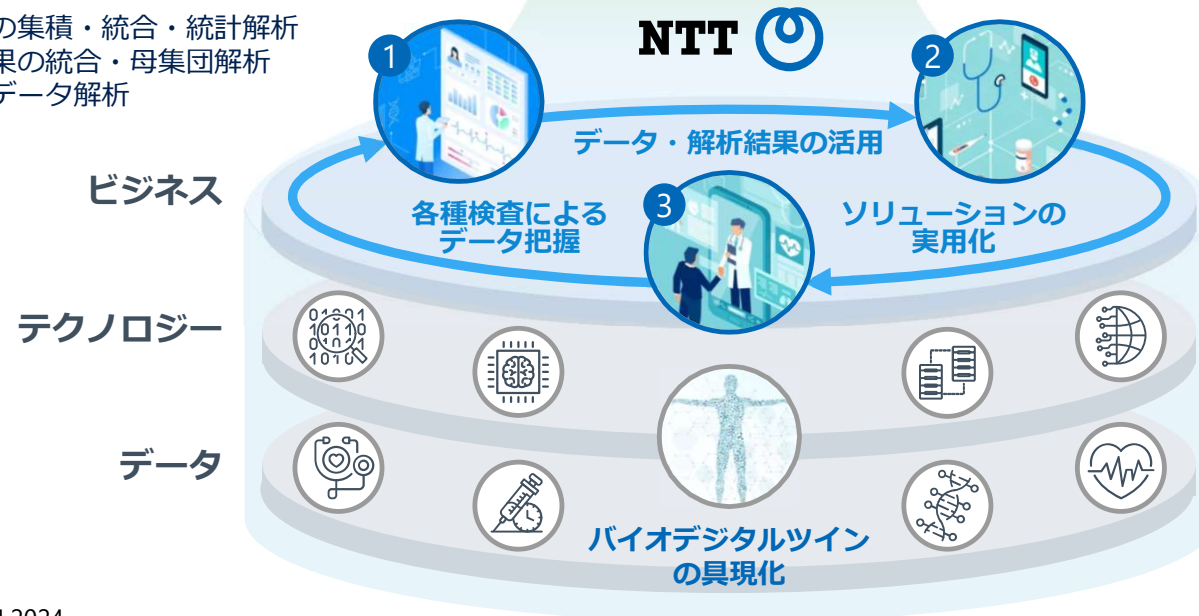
の集積・統合・統計解析
果の統合・母集団解析
データ解析

NTT

1

2

データ・解析結果の活用

ビジネス

3

各種検査による
データ把握

ソリューションの
実用化

テクノロジー

データ

バイオデジタルツイン
の具現化

l 2024